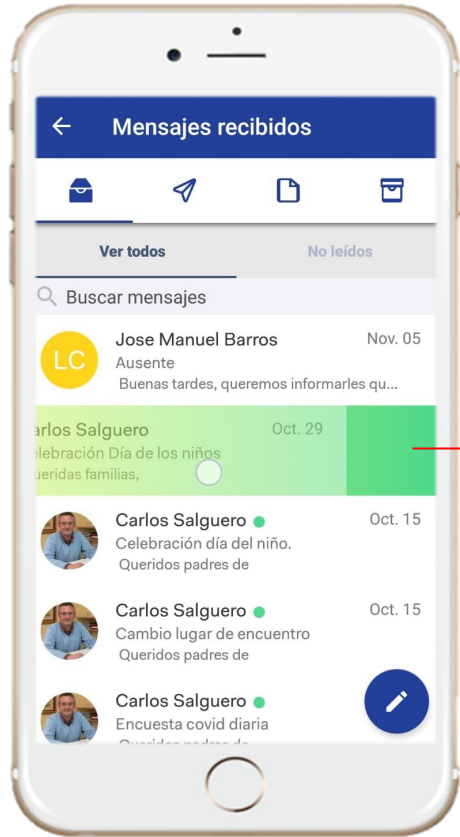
Mensajes recibidos

Ver todos

No leídos

Buscar mensajes

LC

Jose Manuel Barros

Nov. 05

Ausente

Buenas tardes, queremos informarles qu...

arlos Salguero

Oct. 29

elebración Día de los niños

ueridas familias,

Carlos Salguero

Oct. 15

Celebración día del niño.

Queridos padres de

Carlos Salguero

Oct. 15

Cambio lugar de encuentro

Queridos padres de

Carlos Salguero

Encuesta covid diaria

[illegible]